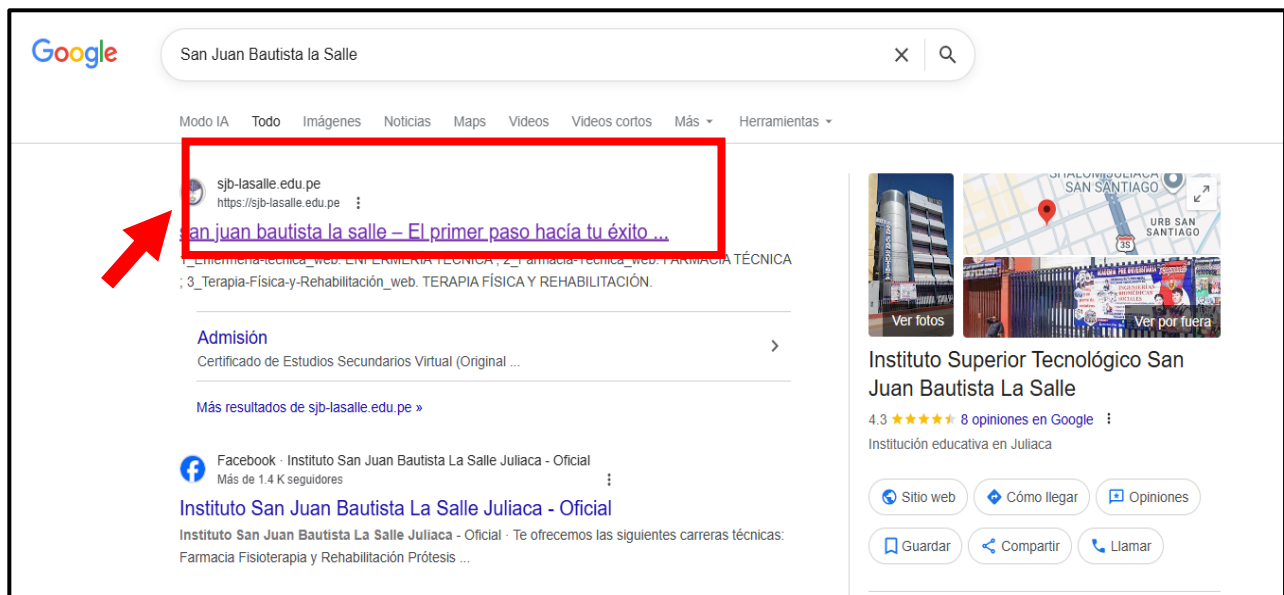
Google

San Juan Bautista la Salle

Modo IA Todo Imágenes Noticias Maps Videos Videos cortos Más Herramientas

sjb-lasalle.edu.pe
https://sjb-lasalle.edu.pe

san juan bautista la salle – El primer paso hacía tu éxito ...

1_Enfermeria-tecnica_web. ENFERMERÍA TÉCNICA ; 2_Farmacia-Tecnica_web. FARMACIA TÉCNICA ; 3_Terapia-Física-y-Rehabilitación_web. TERAPIA FÍSICA Y REHABILITACIÓN.

Admisión
Certificado de Estudios Secundarios Virtual (Original ...

Más resultados de sjb-lasalle.edu.pe »

Facebook · Instituto San Juan Bautista La Salle Juliaca - Oficial
Más de 1.4 K seguidores

Instituto San Juan Bautista La Salle Juliaca - Oficial

Instituto San Juan Bautista La Salle Juliaca - Oficial · Te ofrecemos las siguientes carreras técnicas: Farmacia Fisioterapia y Rehabilitación Prótesis ...

SHALOM JULIACA
SAN SANTIAGO
URB SAN SANTIAGO
3S

Ver fotos
Ver por fuera

Instituto Superior Tecnológico San Juan Bautista La Salle

4.3 ★★★★★ 8 opiniones en Google

Institución educativa en Juliaca

Sitio web
Cómo llegar
Opiniones
Guardar
Compartir
Llamar